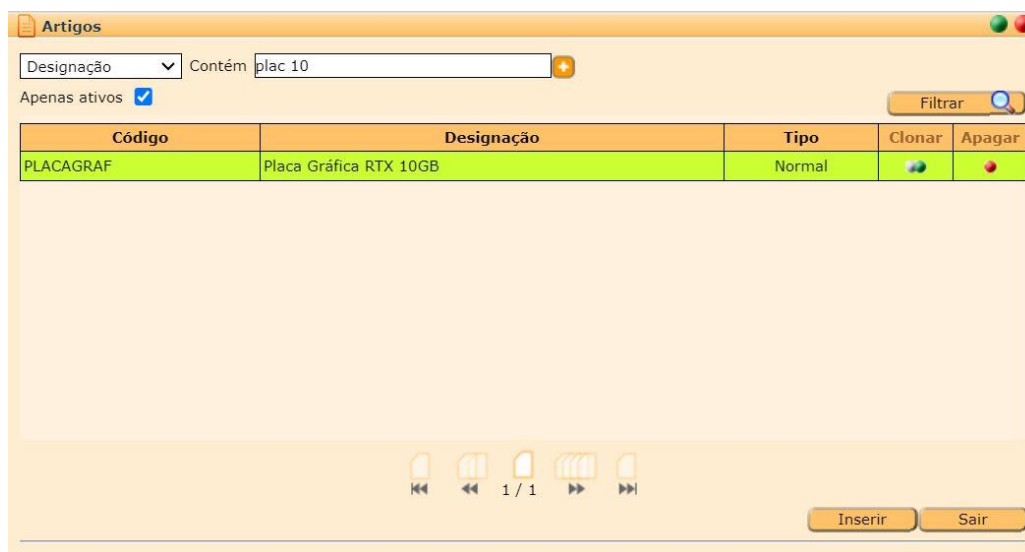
Artigos

Designação Contém plac 10

Apenas ativos

Filtrar

| Código | Designação | Tipo | Clonar | Apagar |
|---|---|---|---|---|
| PLACAGRAF | Placa Gráfica RTX 10GB | Normal | | |

1 / 1

Inserir Sair